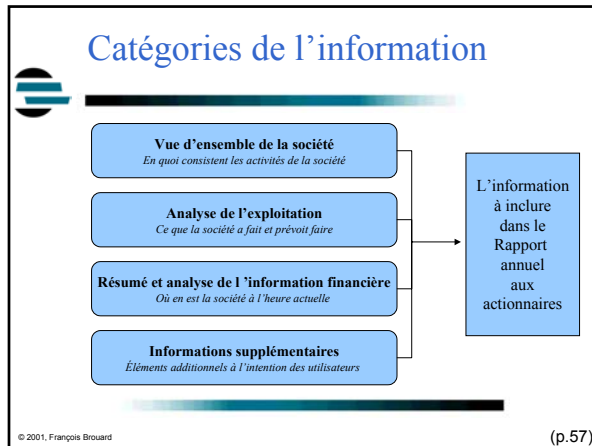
Catégories de l’information

Vue d’ensemble de la société
En quoi consistent les activités de la société

Analyse de l’exploitation
Ce que la société a fait et prévoit faire

Résumé et analyse de l ’information financière
Où en est la société à l’heure actuelle

Informations supplémentaires
Éléments additionnels à l’intention des utilisateurs

L’information à inclure dans le Rapport annuel aux actionnaires

© 2001, François Brouard

(p.57)